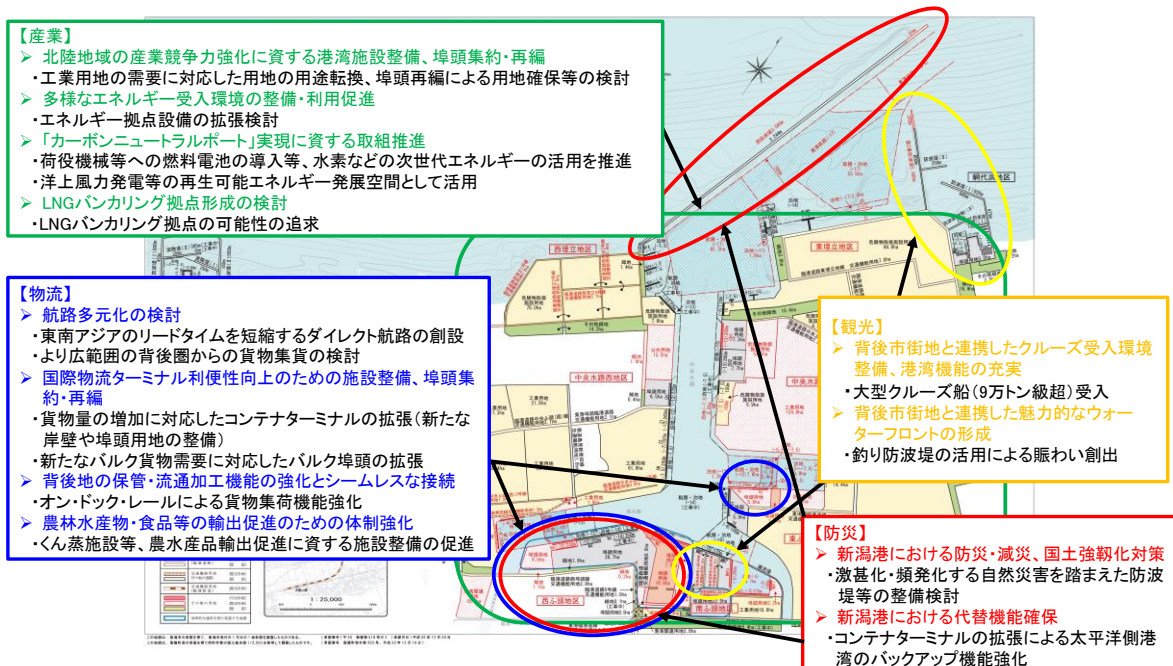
【産業】
➢ 北陸地域の産業競争力強化に資する港湾施設整備、埠頭集約・再編
・工業用地の需要に対応した用地の用途転換、埠頭再編による用地確保等の検討
➢ 多様なエネルギー受入環境の整備・利用促進
・エネルギー拠点設備の拡張検討
➢ 「カーボンニュートラルポート」実現に資する取組推進
・荷役機械等への燃料電池の導入等、水素などの次世代エネルギーの活用を推進
・洋上風力発電等の再生可能エネルギー発展空間として活用
➢ LNGバンカリング拠点形成の検討
・LNGバンカリング拠点の可能性の追求

【物流】
➢ 航路多元化の検討
・東南アジアのリードタイムを短縮するダイレクト航路の創設
・より広範囲の背後圏からの貨物集貨の検討
➢ 国際物流ターミナル利便性向上のための施設整備、埠頭集約・再編
・貨物量の増加に対応したコンテナターミナルの拡張（新たな岸壁や埠頭用地の整備）
・新たなバルク貨物需要に対応したバルク埠頭の拡張
➢ 背後地の保管・流通加工機能の強化とシームレスな接続
・オン・ドック・レールによる貨物集荷機能強化
➢ 農林水産物・食品等の輸出促進のための体制強化
・くん蒸施設等、農水産品輸出促進に資する施設整備の促進

【観光】
➢ 背後市街地と連携したクルーズ受入環境整備、港湾機能の充実
・大型クルーズ船（9万トン級超）受入
➢ 背後市街地と連携した魅力的なウォーターフロントの形成
・釣り防波堤の活用による賑わい創出

【防災】
➢ 新潟港における防災・減災、国土強靭化対策
・激甚化・頻発化する自然災害を踏まえた防波堤等の整備検討
➢ 新潟港における代替機能確保
・コンテナターミナルの拡張による太平洋側港湾のバックアップ機能強化

西埠頭地区
東埠頭地区
中央水路西地区
中央水路東地区
西ふ頭地区
東ふ頭地区
網代浜地区
1：25,000